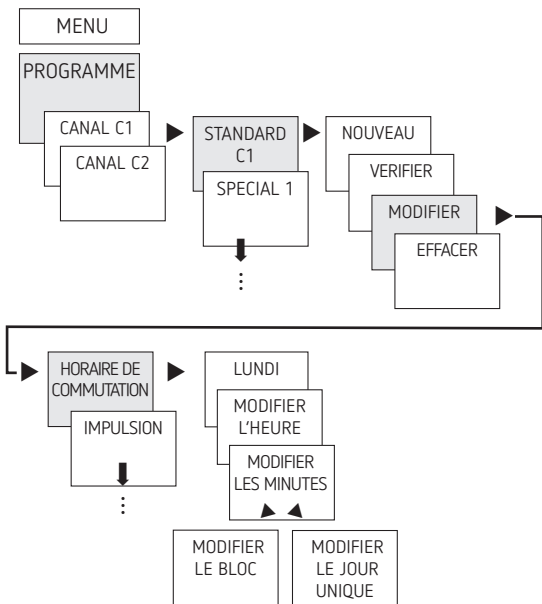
MENU

PROGRAMME

CANAL C1

CANAL C2

STANDARD C1

SPECIAL 1

⋮

NOUVEAU

VERIFIER

MODIFIER

EFFACER

HORAIRE DE COMMUTATION

IMPULSION

⋮

LUNDI

MODIFIER L'HEURE

MODIFIER LES MINUTES

MODIFIER LE BLOC

MODIFIER LE JOUR UNIQUE